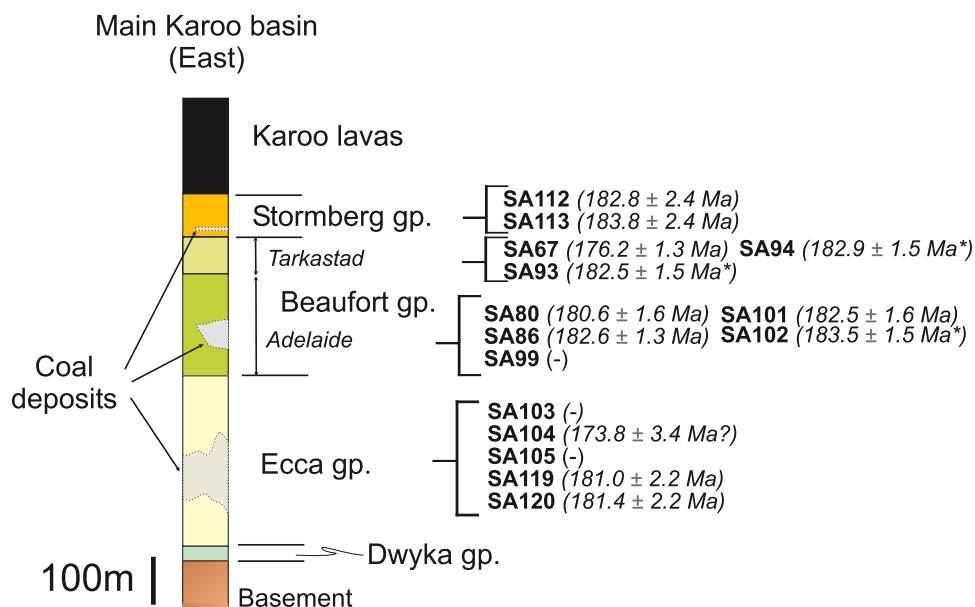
Main Karoo basin
(East)

Karoo lavas

Stormberg gp.

SA112 *(182.8 ± 2.4 Ma)*
SA113 *(183.8 ± 2.4 Ma)*

*Tarkastad*

SA67 *(176.2 ± 1.3 Ma)* SA94 *(182.9 ± 1.5 Ma\*)*
SA93 *(182.5 ± 1.5 Ma\*)*

Beaufort gp.

*Adelaide*

SA80 *(180.6 ± 1.6 Ma)* SA101 *(182.5 ± 1.6 Ma)*
SA86 *(182.6 ± 1.3 Ma)* SA102 *(183.5 ± 1.5 Ma\*)*
SA99 (-)

Coal deposits

Ecca gp.

SA103 *(-)*
SA104 *(173.8 ± 3.4 Ma?)*
SA105 (-)
SA119 *(181.0 ± 2.2 Ma)*
SA120 *(181.4 ± 2.2 Ma)*

Dwyka gp.

100m

Basement